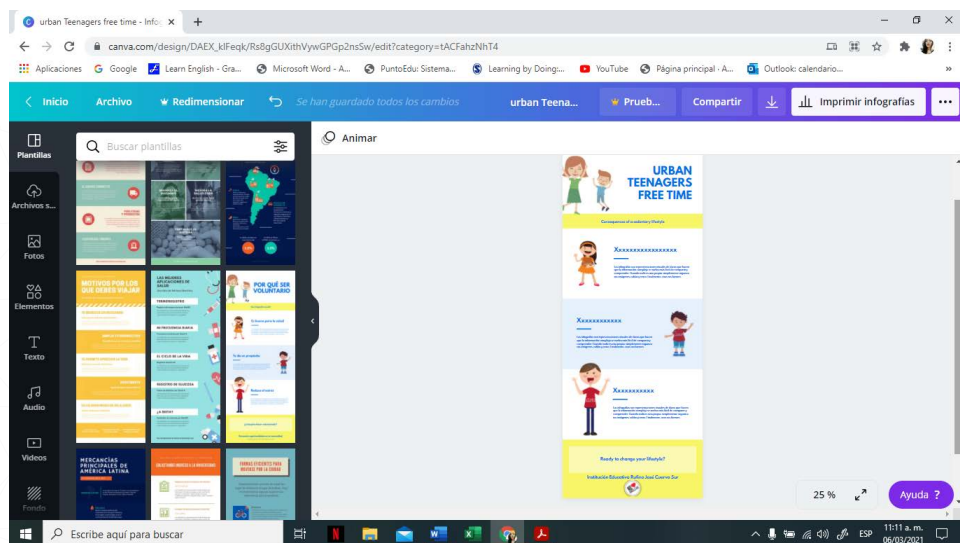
urban Teenagers free time - Info ×
+
canva.com/design/DAEX_klFeqk/Rs8gGUXithVywGPGp2nsSw/edit?category=tACFahzNhT4
Aplicaciones
Google
Learn English - Gra...
Microsoft Word - A...
PuntoEdu: Sistema...
Learning by Doing:...
YouTube
Página principal - A...
Outlook: calendario...
Inicio
Archivo
Redimensionar
Se han guardado todos los cambios
urban Teena...
Prueb...
Compartir
Imprimir infografías
Plantillas
Archivos s...
Fotos
Elementos
Texto
Audio
Videos
Fondo
Buscar plantillas
Animar
MOTIVOS POR LOS QUE DEBES VIAJAR
LAS MEJORES APLICACIONES DE SALUD
POR QUÉ SER VOLUNTARIO
MERCANCÍAS PRINCIPALES DE AMÉRICA LATINA
URBAN TEENAGERS FREE TIME
Xxxxxxxxxxxxxxxx
Xxxxxxxxxxx
Xxxxxxxxxx
Ready to change your lifestyle?
25 %
Ayuda ?
Escribe aquí para buscar
ESP
11:11 a. m.
06/03/2021